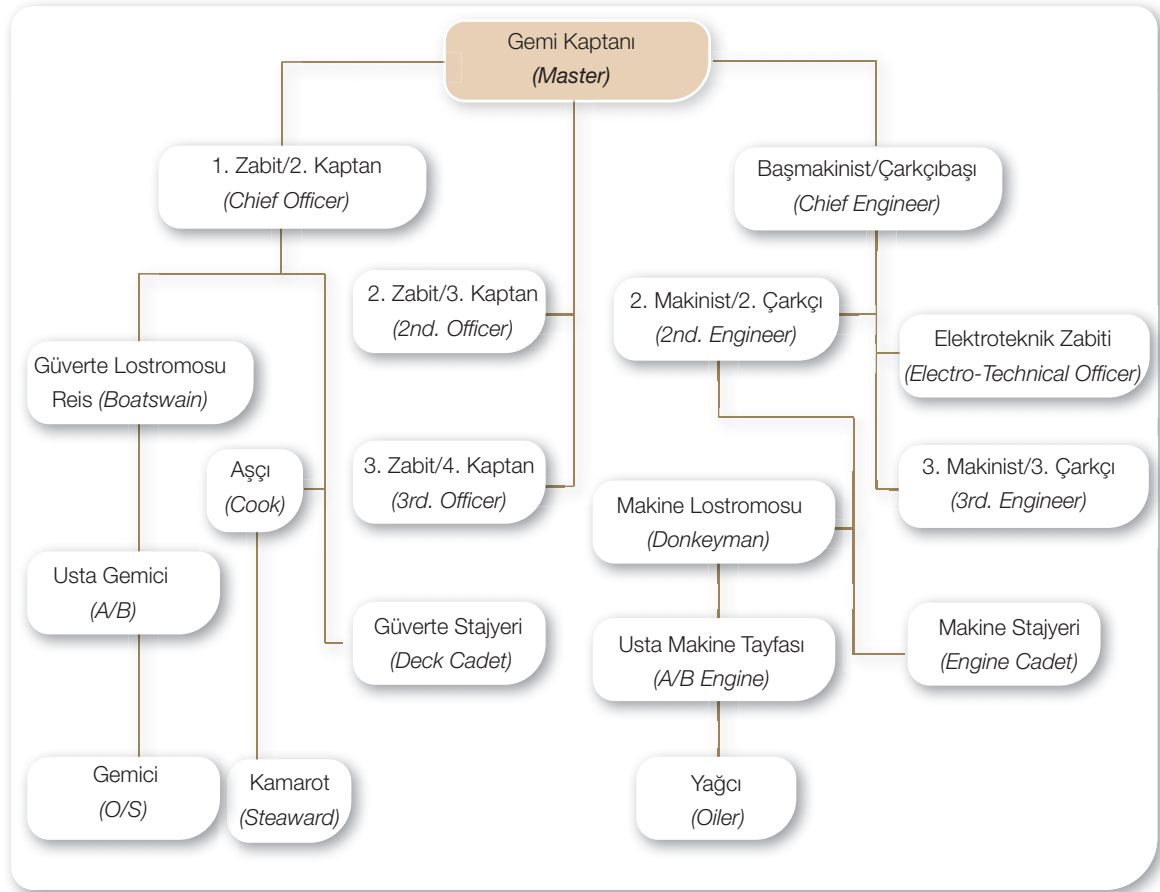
Gemi Kaptanı
(Master)

1. Zabit/2. Kaptan
(Chief Officer)

Başmakinist/Çarkçıbaşı
(Chief Engineer)

2. Zabit/3. Kaptan
(2nd. Officer)

2. Makinist/2. Çarkçı
(2nd. Engineer)

Elektroteknik Zabiti
(Electro-Technical Officer)

Güverte Lostromosu Reis (Boatswain)

Aşçı
(Cook)

3. Zabit/4. Kaptan
(3rd. Officer)

3. Makinist/3. Çarkçı
(3rd. Engineer)

Makine Lostromosu
(Donkeyman)

Usta Gemici
(A/B)

Güverte Stajyeri
(Deck Cadet)

Usta Makine Tayfası
(A/B Engine)

Makine Stajyeri
(Engine Cadet)

Gemici
(O/S)

Kamarot
(Steaward)

Yağcı
(Oiler)